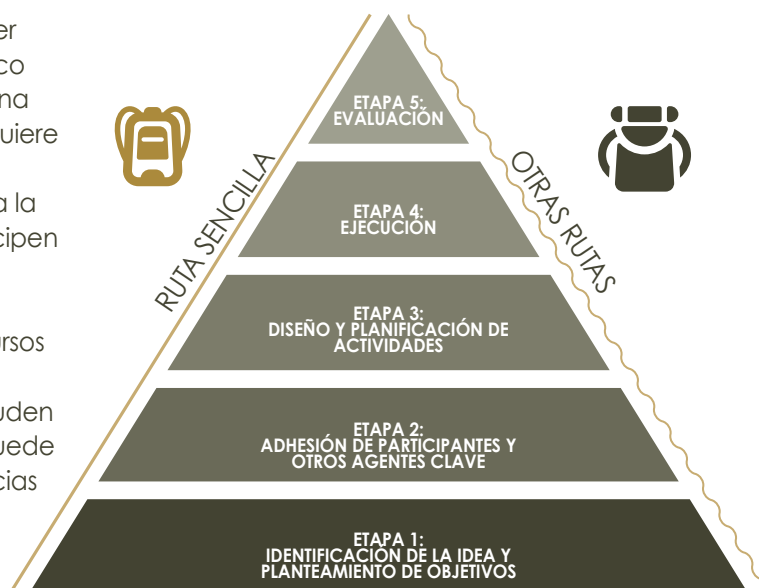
er
co
na
uiere

a la
cipen

rsos

uden
uede
cias

ETAPA 5:
EVALUACIÓN

ETAPA 4:
EJECUCIÓN

ETAPA 3:
DISEÑO Y PLANIFICACIÓN DE ACTIVIDADES

ETAPA 2:
ADHESIÓN DE PARTICIPANTES Y OTROS AGENTES CLAVE

ETAPA 1:
IDENTIFICACIÓN DE LA IDEA Y PLANTEAMIENTO DE OBJETIVOS

RUTA SENCILLA

OTRAS RUTAS